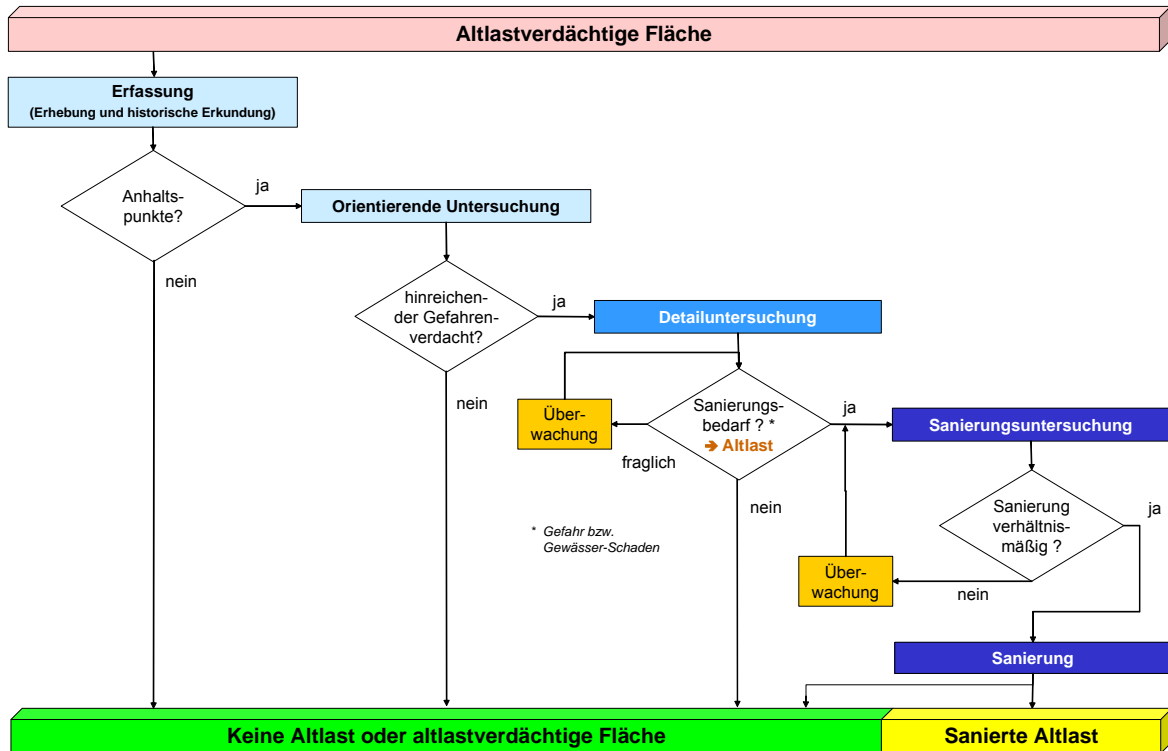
Altlastverdächtige Fläche

Erfassung
(Erhebung und historische Erkundung)

Anhaltspunkte?

ja

Orientierende Untersuchung

nein

hinreichender Gefahrenverdacht?

ja

Detailuntersuchung

nein

Überwachung

Sanierungsbedarf ? *
➔ Altlast

ja

Sanierungsuntersuchung

fraglich

nein

* Gefahr bzw. Gewässer-Schaden

Sanierung verhältnismäßig ?

ja

Überwachung

nein

Sanierung

Keine Altlast oder altlastverdächtige Fläche

Sanierte Altlast